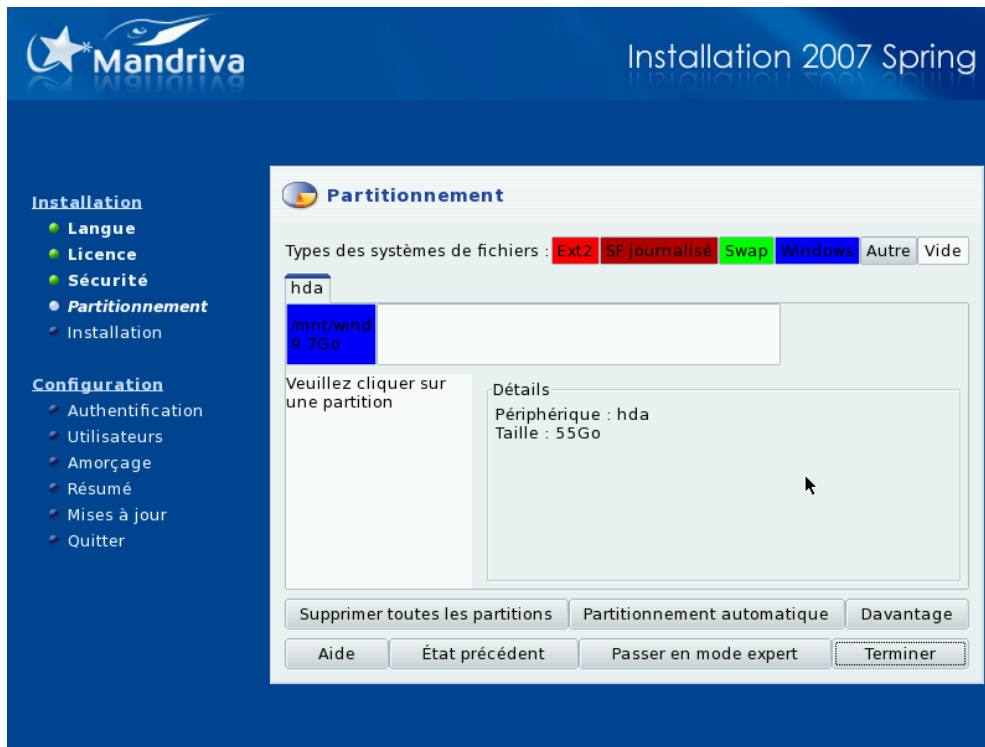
Mandriva

Installation 2007 Spring

Installation
Langue
Licence
Sécurité
Partitionnement
Installation

Configuration
Authentification
Utilisateurs
Amorçage
Résumé
Mises à jour
Quitter

Partitionnement

Types des systèmes de fichiers : Ext2 SF journalisé Swap Windows Autre Vide

hda

/mnt/wind
9.7Go

Veuillez cliquer sur une partition

Détails
Périphérique : hda
Taille : 55Go

Supprimer toutes les partitions | Partitionnement automatique | Davantage

Aide | État précédent | Passer en mode expert | Terminer